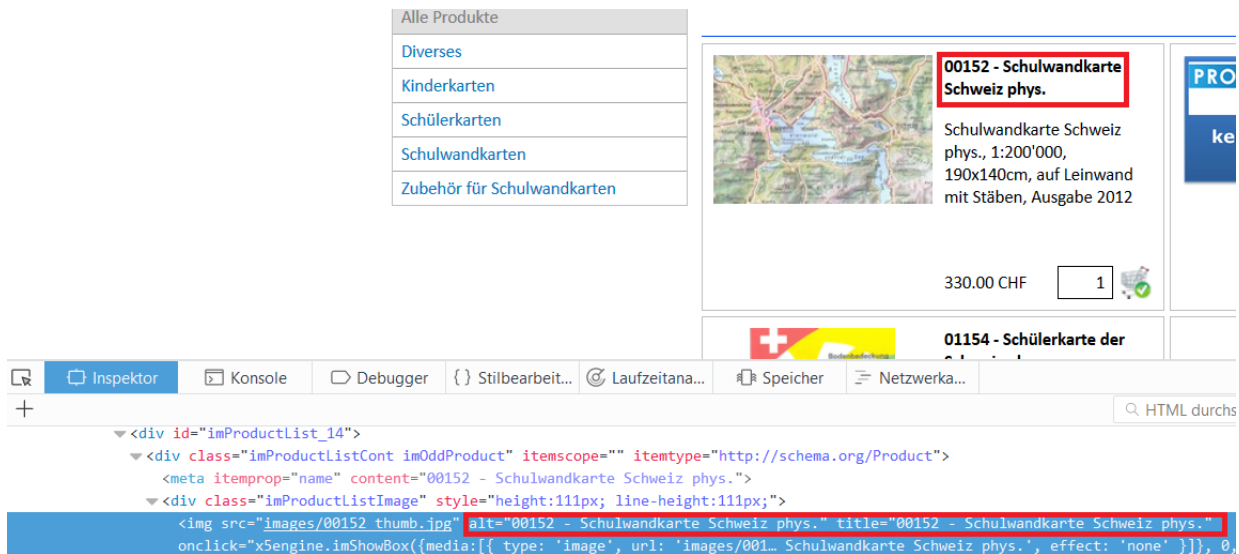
Alle Produkte
Diverses
Kinderkarten
Schülerkarten
Schulwandkarten
Zubehör für Schulwandkarten

00152 - Schulwandkarte Schweiz phys.

Schulwandkarte Schweiz phys., 1:200'000, 190x140cm, auf Leinwand mit Stäben, Ausgabe 2012

330.00 CHF 1

PRO
ke

01154 - Schülerkarte der

Inspektor Konsole Debugger Stilbearbeit... Laufzeitana... Speicher Netzwerka...

+ HTML durchs

<div id="imProductList_14">
<div class="imProductListCont imOddProduct" itemscope="" itemtype="http://schema.org/Product">
<meta itemprop="name" content="00152 - Schulwandkarte Schweiz phys.">
<div class="imProductListImage" style="height:111px; line-height:111px;">
<img src="images/00152_thumb.jpg" alt="00152 - Schulwandkarte Schweiz phys." title="00152 - Schulwandkarte Schweiz phys."
onclick="x5engine.imShowBox({media:[{ type: 'image', url: 'images/001… Schulwandkarte Schweiz phys.', effect: 'none' }]}, 0,